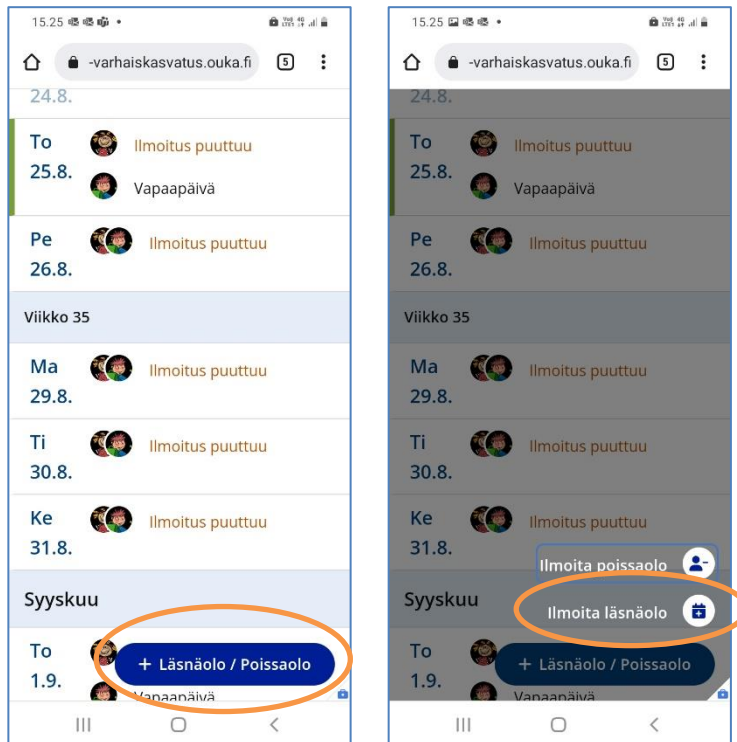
15.25

-varhaiskasvatus.ouka.fi

5

24.8.

To 25.8.
Ilmoitus puuttuu
Vapaapäivä

Pe 26.8.
Ilmoitus puuttuu

Viikko 35

Ma 29.8.
Ilmoitus puuttuu

Ti 30.8.
Ilmoitus puuttuu

Ke 31.8.
Ilmoitus puuttuu

Syyskuu

To 1.9.
Vapaapäivä

+ Läsnäolo / Poissaolo

15.25

-varhaiskasvatus.ouka.fi

5

24.8.

To 25.8.
Ilmoitus puuttuu
Vapaapäivä

Pe 26.8.
Ilmoitus puuttuu

Viikko 35

Ma 29.8.
Ilmoitus puuttuu

Ti 30.8.
Ilmoitus puuttuu

Ke 31.8.
Ilmoitus puuttuu

Ilmoita poissaolo

Syyskuu

Ilmoita läsnäolo

To 1.9.
Vapaapäivä

+ Läsnäolo / Poissaolo